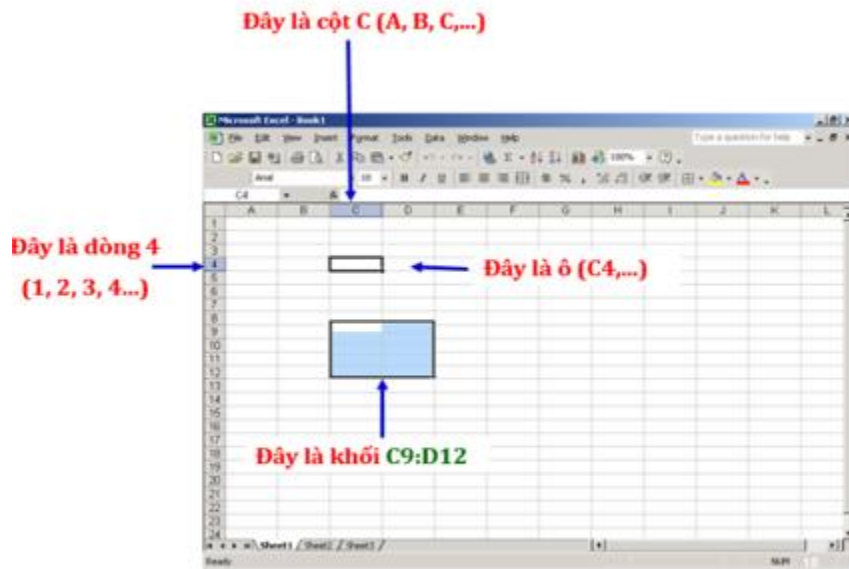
Đây là cột C (A, B, C,...)

Microsoft Excel - Book1

File Edit View Insert Format Tools Data Window Help

Type a question for help

Arial 10

C4

| | A | B | C | D | E | F | G | H | I | J | K | L |
|---|---|---|---|---|---|---|---|---|---|---|---|---|
| 1 | | | | | | | | | | | | |
| 2 | | | | | | | | | | | | |
| 3 | | | | | | | | | | | | |
| 4 | | | | | | | | | | | | |
| 5 | | | | | | | | | | | | |
| 6 | | | | | | | | | | | | |
| 7 | | | | | | | | | | | | |
| 8 | | | | | | | | | | | | |
| 9 | | | | | | | | | | | | |
| 10 | | | | | | | | | | | | |
| 11 | | | | | | | | | | | | |
| 12 | | | | | | | | | | | | |
| 13 | | | | | | | | | | | | |
| 14 | | | | | | | | | | | | |
| 15 | | | | | | | | | | | | |
| 16 | | | | | | | | | | | | |
| 17 | | | | | | | | | | | | |
| 18 | | | | | | | | | | | | |
| 19 | | | | | | | | | | | | |
| 20 | | | | | | | | | | | | |
| 21 | | | | | | | | | | | | |
| 22 | | | | | | | | | | | | |
| 23 | | | | | | | | | | | | |
| 24 | | | | | | | | | | | | |

Đây là dòng 4

(1, 2, 3, 4...)

Đây là ô (C4,...)

Đây là khối C9:D12

Sheet1 Sheet2 Sheet3

Ready

NUM